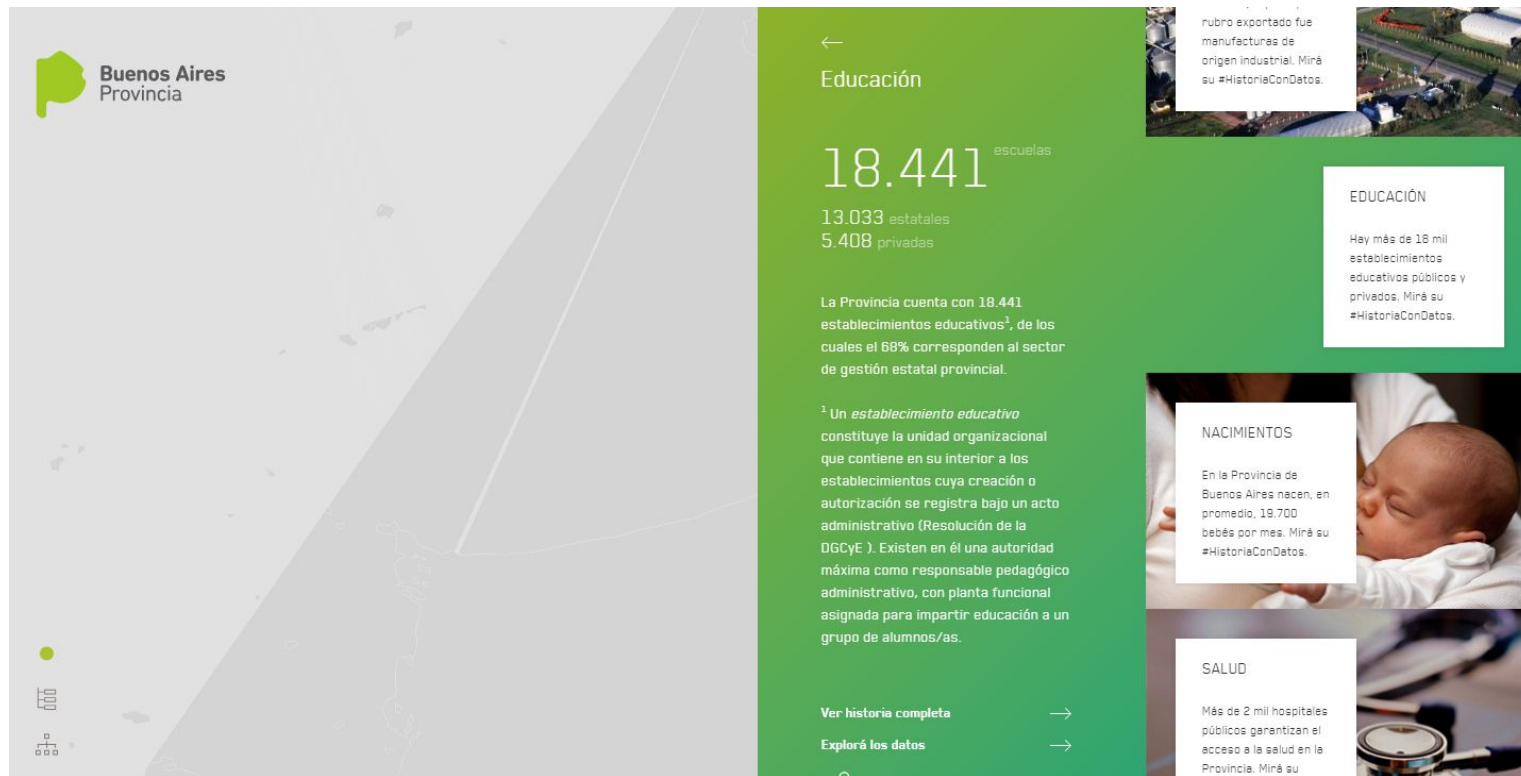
Buenos Aires
Provincia

←
Educación

18.441 escuelas

13.033 estatales
5.408 privadas

La Provincia cuenta con 18.441 establecimientos educativos$^1$, de los cuales el 68% corresponden al sector de gestión estatal provincial.

$^1$ Un *establecimiento educativo* constituye la unidad organizacional que contiene en su interior a los establecimientos cuya creación o autorización se registra bajo un acto administrativo (Resolución de la DGCyE ). Existen en él una autoridad máxima como responsable pedagógico administrativo, con planta funcional asignada para impartir educación a un grupo de alumnos/as.

Ver historia completa →
Explorá los datos →

rubro exportado fue manufacturas de origen industrial. Mirá su #HistoriaConDatos.

EDUCACIÓN

Hay más de 18 mil establecimientos educativos públicos y privados. Mirá su #HistoriaConDatos.

NACIMIENTOS

En la Provincia de Buenos Aires nacen, en promedio, 19.700 bebés por mes. Mirá su #HistoriaConDatos.

SALUD

Más de 2 mil hospitales públicos garantizan el acceso a la salud en la Provincia. Mirá su